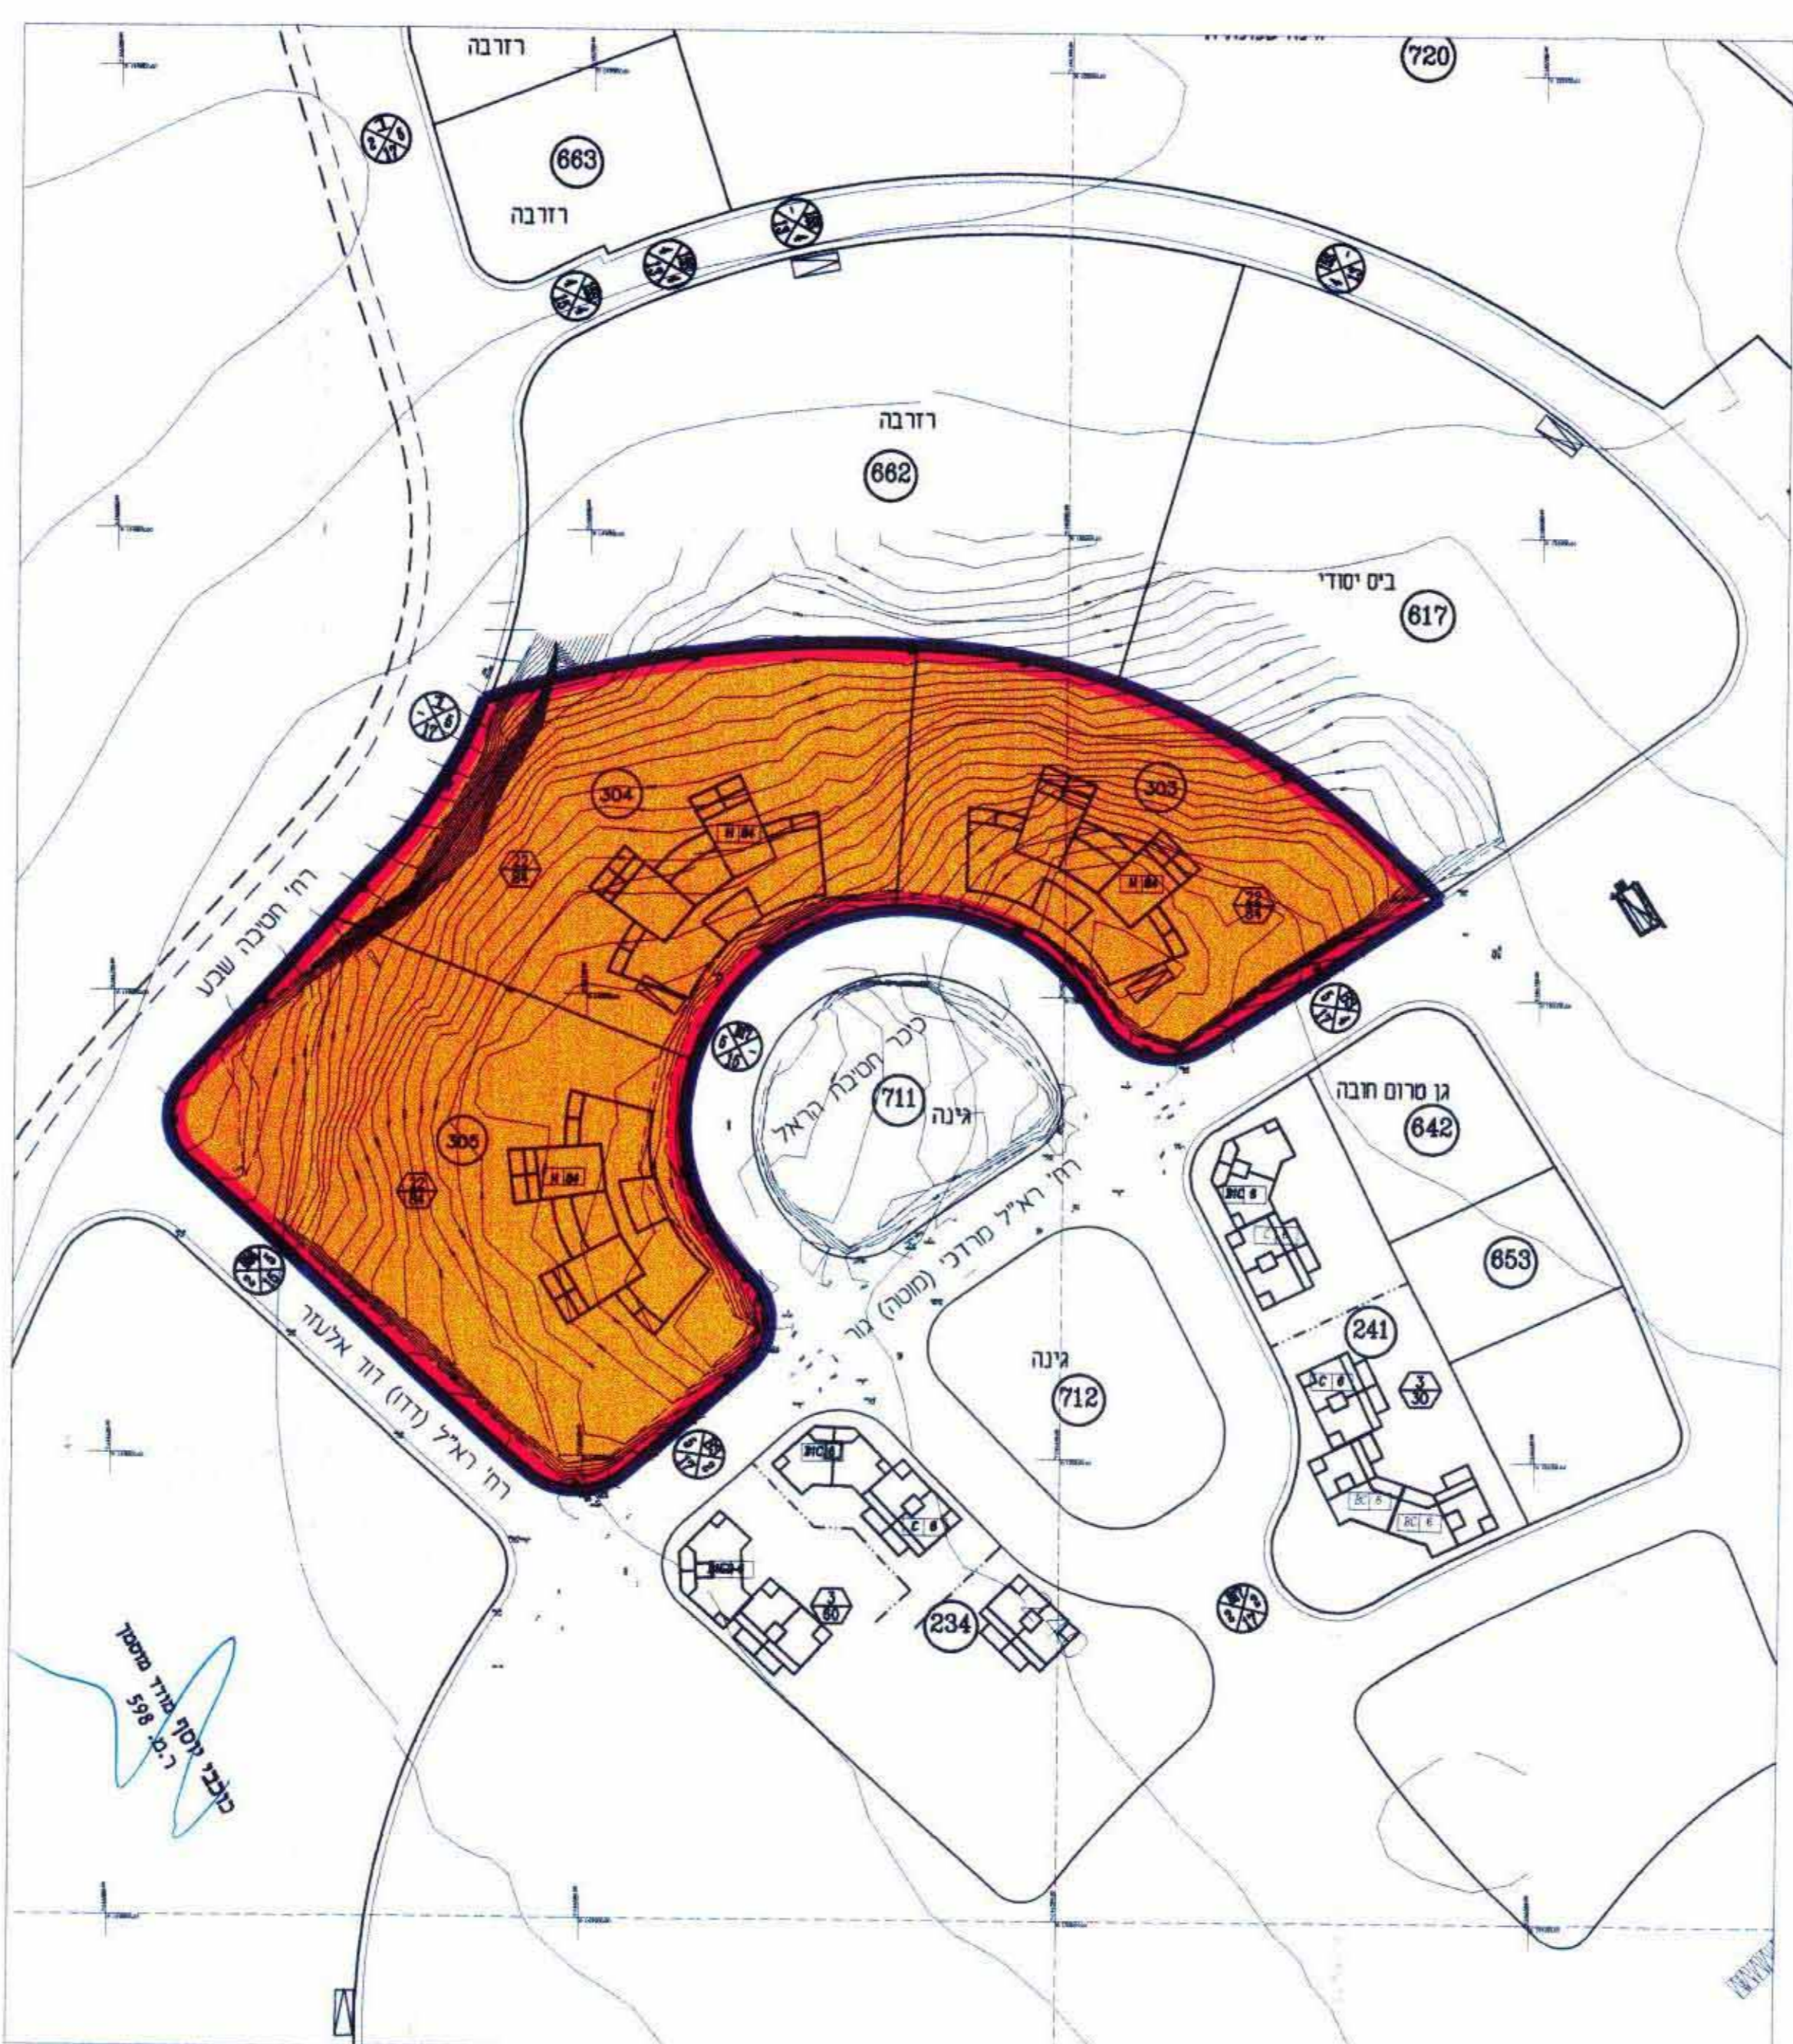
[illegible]
720
רזרבה
663
רזרבה
רזרבה
662
ביס יסודי
617
304
303
305
רח' חטיבה שבע
ככר חטיבת הראל
711
גינה
רח' רא"ל מרדכי (מוטה) גור
גן טרום חובה
642
653
241
גינה
712
רח' רא"ל (דדו) דוד אלעזר
234
$\frac{3}{30}$
$\frac{3}{60}$
$\frac{22}{84}$
$\frac{22}{84}$
$\frac{22}{84}$
M 84
M 84
M 84
BC 6
C 6
BC 6
C 6
BC 6
BC 6
BC 6
C 6
כוכבי יוסף מודד מוסמך
ר.מ. 598